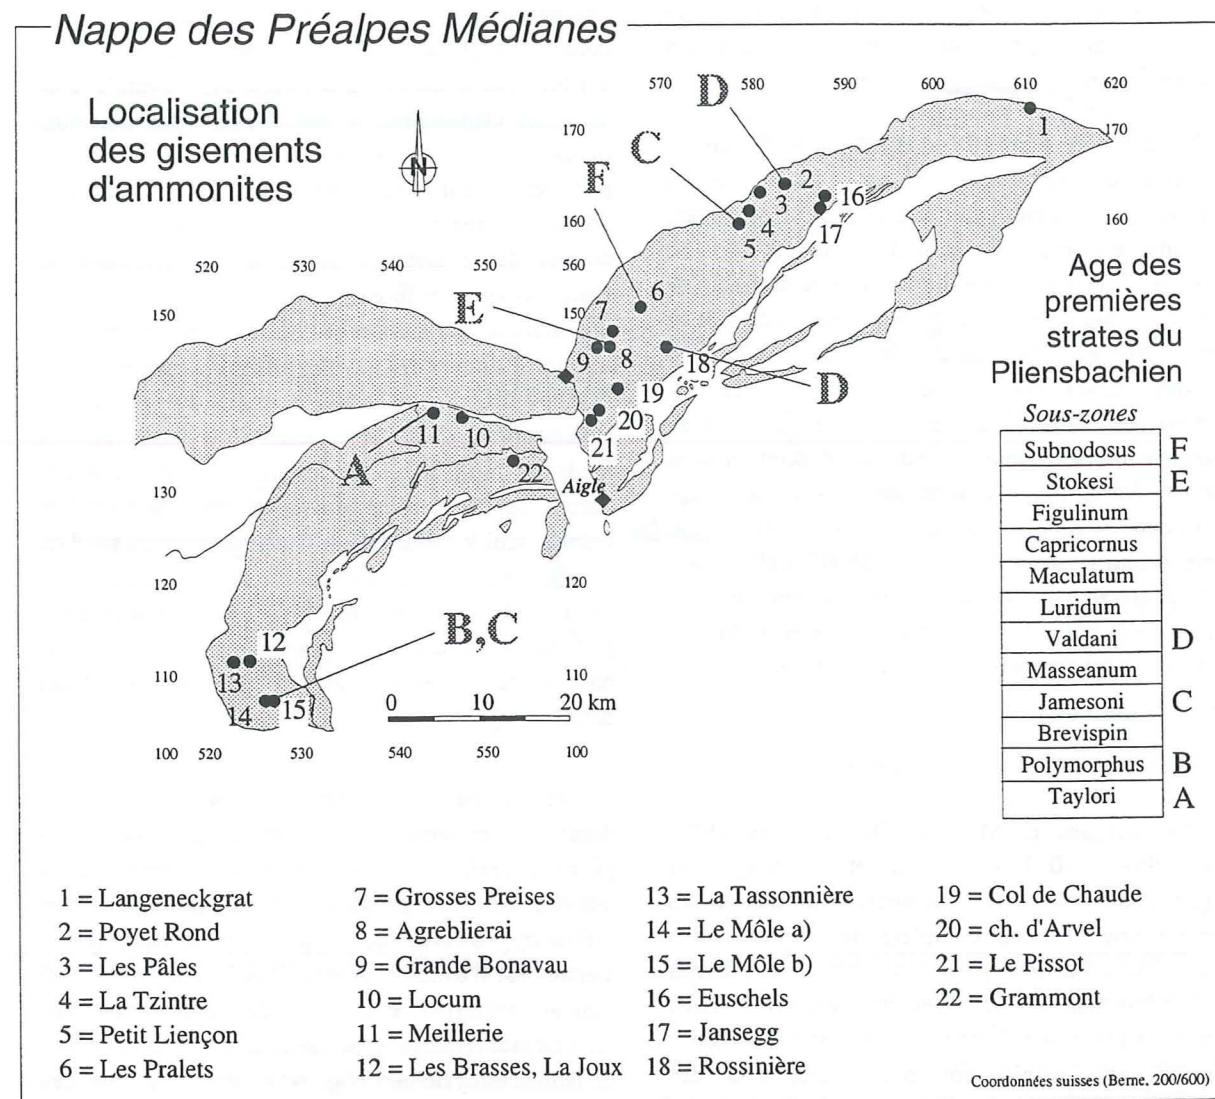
Nappe des Préalpes Médianes

Localisation des gisements d'ammonites

N

570 D 580 590 600 610 620

170 170

C

F

160 160

520 530 540 550 560

150 150

E

130

120 120

110 110

100 520 530 540 550 100

1 2 3 4 5 6 7 8 9 10 11 12 13 14 15 16 17 18 19 20 21 22

A

D

B,C

Aigle

0 10 20 km

Age des premières strates du Pliensbachien

Sous-zones

| | |
|---|---|
| Subnodosus | F |
| Stokesi | E |
| Figulinum | |
| Capricornus | |
| Maculatum | |
| Luridum | |
| Valdani | D |
| Masseanum | |
| Jamesoni | C |
| Brevispin | |
| Polymorphus | B |
| Taylori | A |

1 = Langeneckgrat
2 = Poyet Rond
3 = Les Pâles
4 = La Tzintre
5 = Petit Liençon
6 = Les Pralets

7 = Grosses Preises
8 = Agreblierai
9 = Grande Bonavau
10 = Locum
11 = Meillerie
12 = Les Brasses, La Joux

13 = La Tassonnière
14 = Le Môle a)
15 = Le Môle b)
16 = Euschels
17 = Jansegg
18 = Rossinière

19 = Col de Chaude
20 = ch. d'Arvel
21 = Le Pissot
22 = Grammont

Coordonnées suisses (Berne, 200/600)